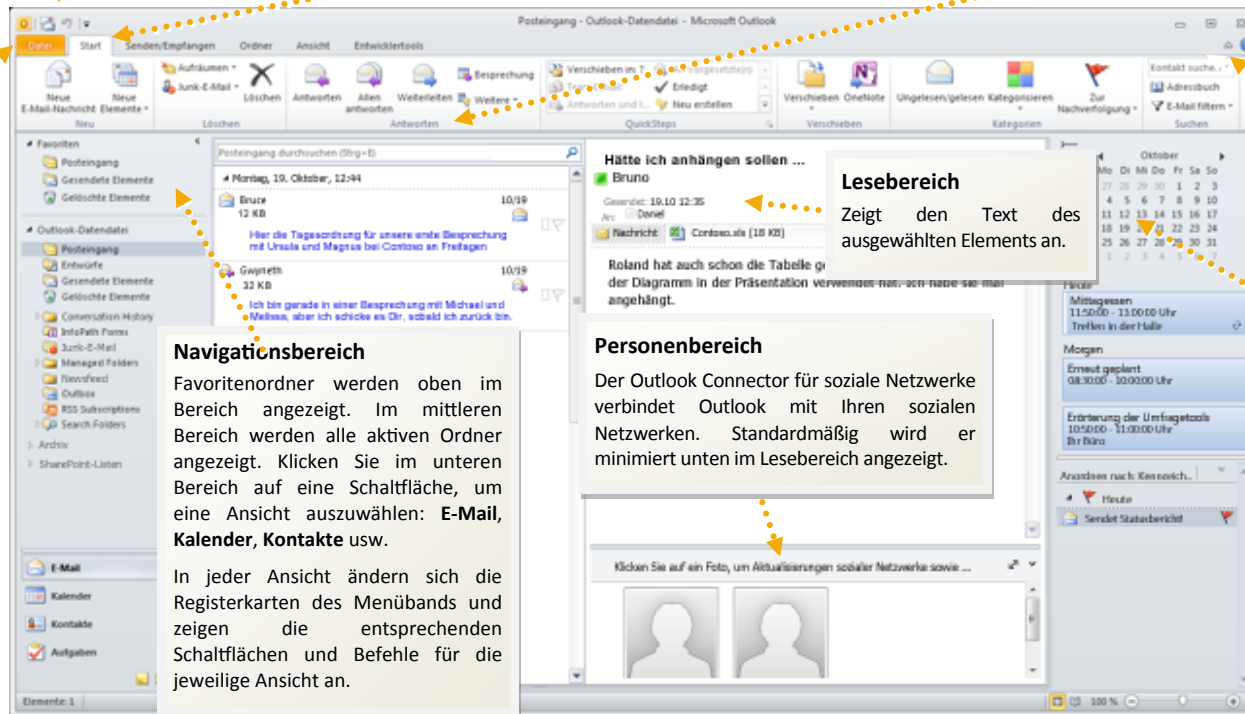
Posteingang - Outlook-Datendatei - Microsoft Outlook

Datei | Start | Senden/Empfangen | Ordner | Ansicht | Entwicklertools

Neue E-Mail-Nachricht | Neue Elemente | Neu
Aufräumen | Junk-E-Mail | Löschen | Löschen
Antworten | Allen antworten | Weiterleiten | Besprechung | Weitere | Antworten
Verschieben in: ? | An Vorgesetzte(n) | Erledigt | Antworten und l... | Neu erstellen | QuickSteps
Verschieben | OneNote | Verschieben
Ungelesen/gelesen | Kategorisieren | Zur Nachverfolgung | Kategorien
Kontakt suche... | Adressbuch | E-Mail filtern | Suchen

Favoriten
Posteingang
Gesendete Elemente
Gelöschte Elemente

Outlook-Datendatei
Posteingang
Entwürfe
Gesendete Elemente
Gelöschte Elemente
Conversation History
InfoPath Forms
Junk-E-Mail
Managed Folders
Newsfeed
Outbox
RSS Subscriptions
Search Folders
Archiv
SharePoint-Listen

E-Mail
Kalender
Kontakte
Aufgaben

Elemente: 1

Posteingang durchsuchen (Strg+E)
Montag, 19. Oktober, 12:44
Bruce 10/19
12 KB
Hier die Tagesordnung für unsere erste Besprechung mit Ursula und Magnus bei Contoso am Freitagen
Gwyneth 10/19
32 KB
Ich bin gerade in einer Besprechung mit Michael und Melissa, aber ich schicke es Dir, sobald ich zurück bin.

Navigationsbereich
Favoritenordner werden oben im Bereich angezeigt. Im mittleren Bereich werden alle aktiven Ordner angezeigt. Klicken Sie im unteren Bereich auf eine Schaltfläche, um eine Ansicht auszuwählen: **E-Mail**, **Kalender**, **Kontakte** usw.

In jeder Ansicht ändern sich die Registerkarten des Menübands und zeigen die entsprechenden Schaltflächen und Befehle für die jeweilige Ansicht an.

Hätte ich anhängen sollen ...
Bruno
Gesendet: 19.10 12:35
An: Daniel
Nachricht | Contoso.xls (18 KB)
Roland hat auch schon die Tabelle ge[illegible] der Diagramm in der Präsentation verwendet hat. Ich habe sie mal angehängt.

Lesebereich
Zeigt den Text des ausgewählten Elements an.

Personenbereich
Der Outlook Connector für soziale Netzwerke verbindet Outlook mit Ihren sozialen Netzwerken. Standardmäßig wird er minimiert unten im Lesebereich angezeigt.

Klicken Sie auf ein Foto, um Aktualisierungen sozialer Netzwerke sowie ...

Oktober
Mo Di Mi Do Fr Sa So
27 28 29 30 1 2 3
4 5 6 7 8 9 10
11 12 13 14 15 16 17
18 19 20 21 22 23 24
25 26 27 28 29 30 31
1 2 3 4 5 6 7
Heute
Mittagessen
11:50:00 - 13:00:00 Uhr
Treffen in der Halle
Morgen
Erneut geplant
08:30:00 - 10:00:00 Uhr
Erörterung der Umfragetools
10:50:00 - 11:00:00 Uhr
Ihr Büro
Anordnen nach: Kennzeich...
Heute
Sendet Statusbericht

100 %